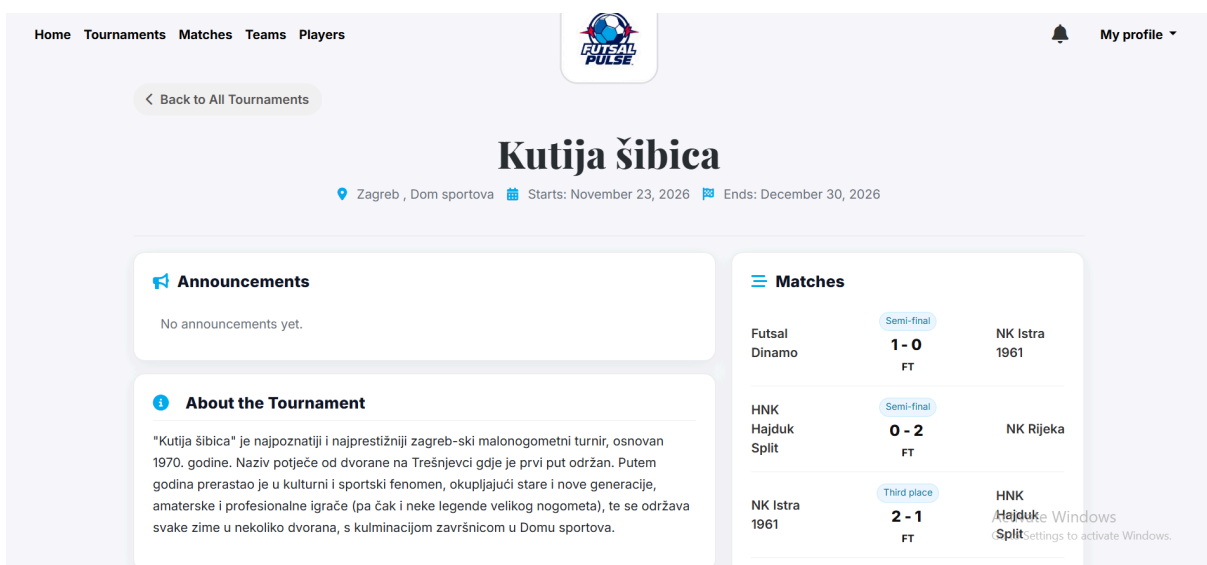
Home Tournaments Matches Teams Players

FUTSAL PULSE

My profile

< Back to All Tournaments

Kutija šibica

Zagreb , Dom sportova Starts: November 23, 2026 Ends: December 30, 2026

Announcements

No announcements yet.

About the Tournament

"Kutija šibica" je najpoznatiji i najprestižniji zagreb-ski malonogometni turnir, osnovan 1970. godine. Naziv potječe od dvorane na Trešnjevci gdje je prvi put održan. Putem godina prerastao je u kulturni i sportski fenomen, okupljajući stare i nove generacije, amaterske i profesionalne igrače (pa čak i neke legende velikog nogometa), te se održava svake zime u nekoliko dvorana, s kulminacijom završnicom u Domu sportova.

Matches

Futsal Dinamo
Semi-final
1 - 0
FT
NK Istra 1961

HNK Hajduk Split
Semi-final
0 - 2
FT
NK Rijeka

NK Istra 1961
Third place
2 - 1
FT
HNK Hajduk Split

Activate Windows
Go to Settings to activate Windows.